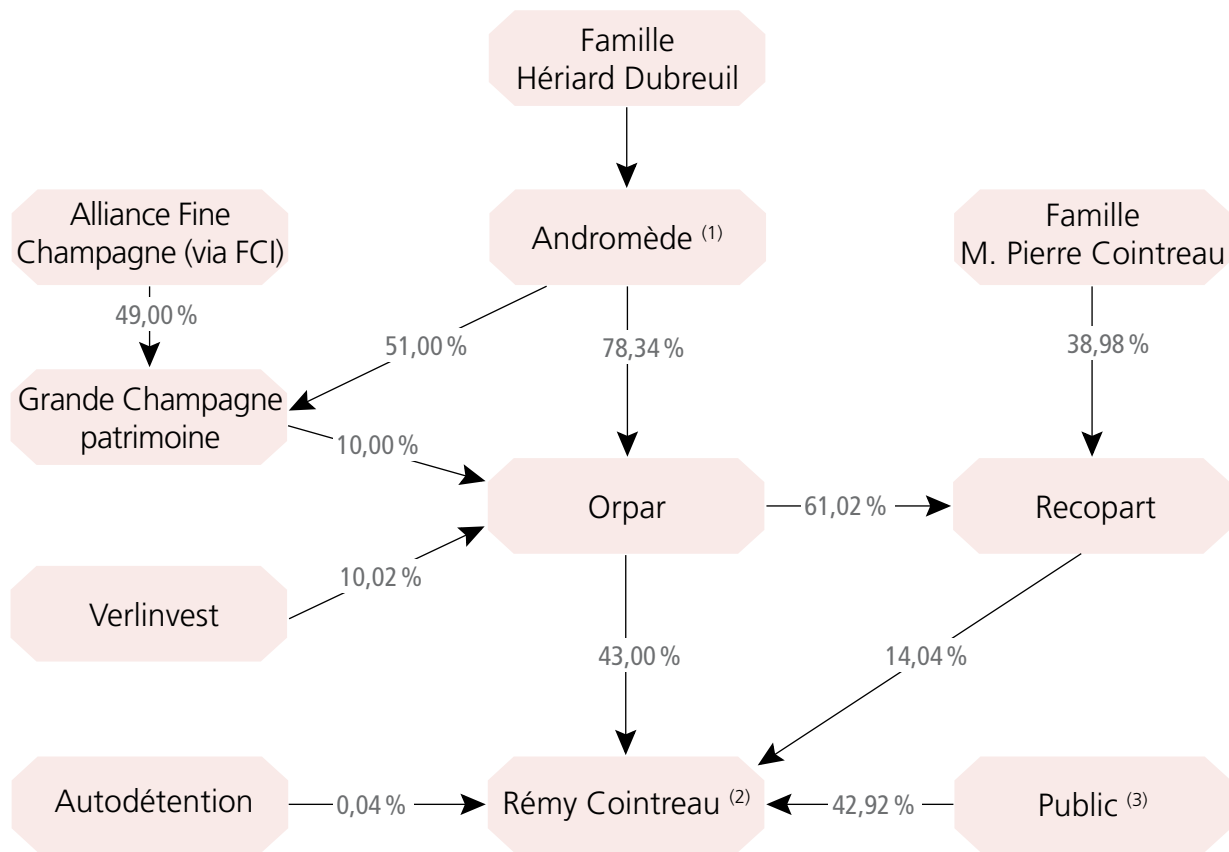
Famille
Hériard Dubreuil

Alliance Fine Champagne (via FCI)

Andromède $^{(1)}$

Famille
M. Pierre Cointreau

49,00 %

51,00 %

78,34 %

38,98 %

Grande Champagne patrimoine

10,00 %

Orpar

61,02 %

Recopart

10,02 %

Verlinvest

43,00 %

14,04 %

Autodétention

0,04 %

Rémy Cointreau $^{(2)}$

42,92 %

Public $^{(3)}$